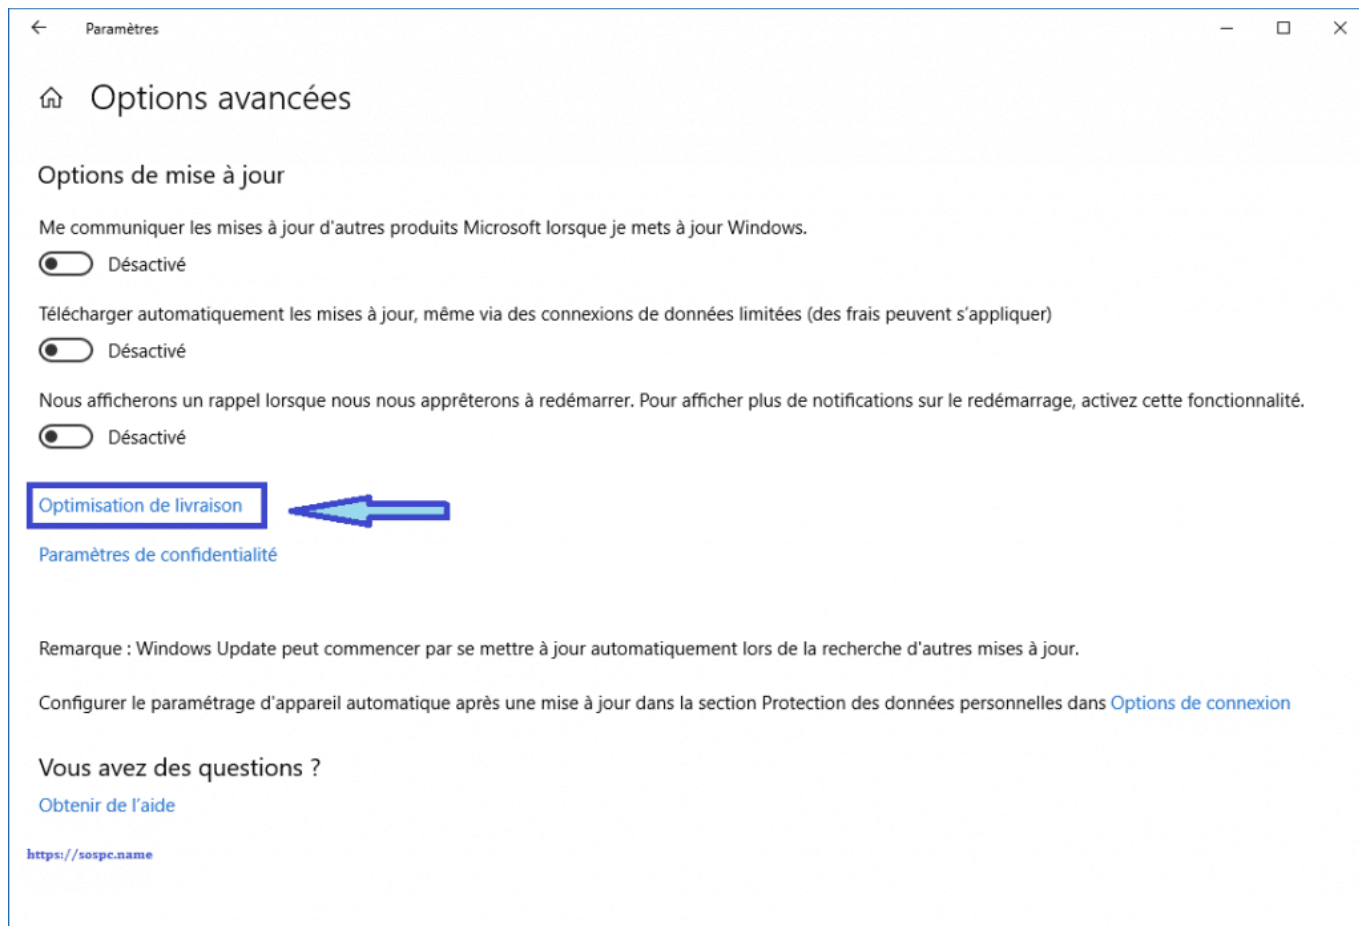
Paramètres

Options avancées

Options de mise à jour

Me communiquer les mises à jour d'autres produits Microsoft lorsque je mets à jour Windows.

Désactivé

Télécharger automatiquement les mises à jour, même via des connexions de données limitées (des frais peuvent s'appliquer)

Désactivé

Nous afficherons un rappel lorsque nous nous apprêterons à redémarrer. Pour afficher plus de notifications sur le redémarrage, activez cette fonctionnalité.

Désactivé

Optimisation de livraison

Paramètres de confidentialité

Remarque : Windows Update peut commencer par se mettre à jour automatiquement lors de la recherche d'autres mises à jour.

Configurer le paramétrage d'appareil automatique après une mise à jour dans la section Protection des données personnelles dans Options de connexion

Vous avez des questions ?

Obtenir de l'aide

https://sospc.name